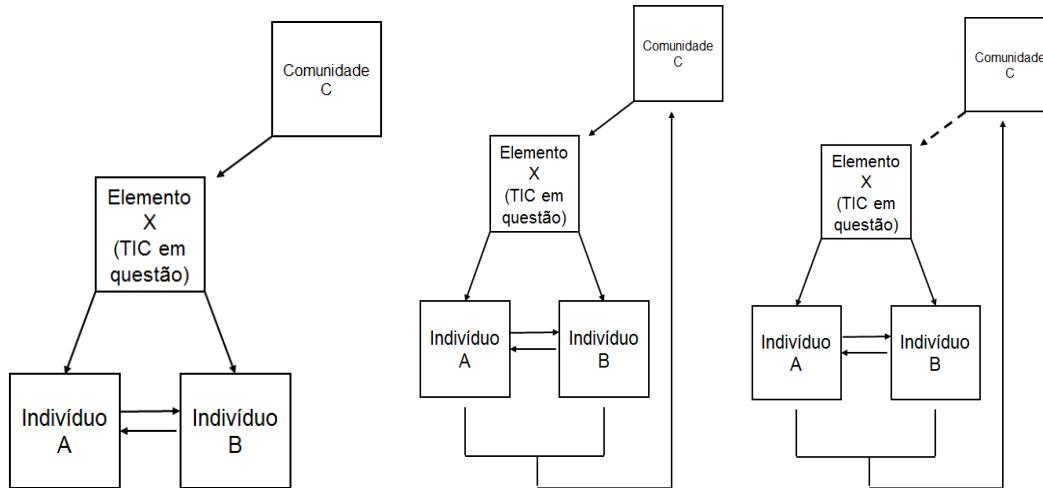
Comunidade
C

Elemento
X
(TIC em
questão)

Indivíduo
A

Indivíduo
B

Comunidade
C

Elemento
X
(TIC em
questão)

Indivíduo
A

Indivíduo
B

Comunidade
C

Elemento
X
(TIC em
questão)

Indivíduo
A

Indivíduo
B